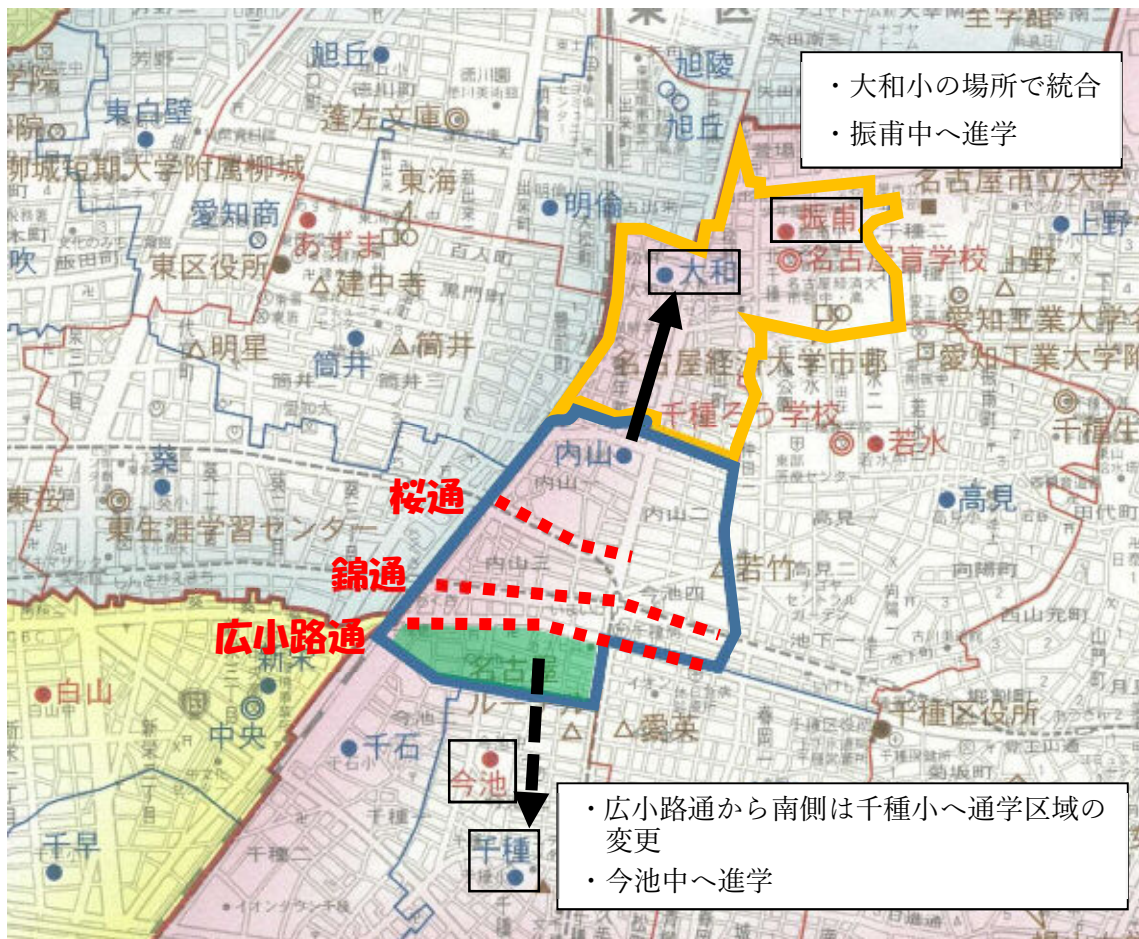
・大和小の場所で統合
・振甫中へ進学

東区
旭丘
旭陵
旭丘
東白壁
蓬左文庫
東海
明倫
名古屋市立大学
振甫
上野
郷城短期大学附属柳城
愛知商
あずま
大和
名古屋盲学校
上野
東区役所
建中寺
愛知工業大学
明星
筒井
筒井
名古屋経済大学市邨
愛知工業大学附
千種ろう学校
千種
若水
葵
内山
桜通
高見
東生涯学習センター
錦通
若竹
広小路通
白山
新栄
名古屋
中央
愛菜
千種区役所
千石
今池
千早
千種

・広小路通から南側は千種小へ通学区域の変更
・今池中へ進学